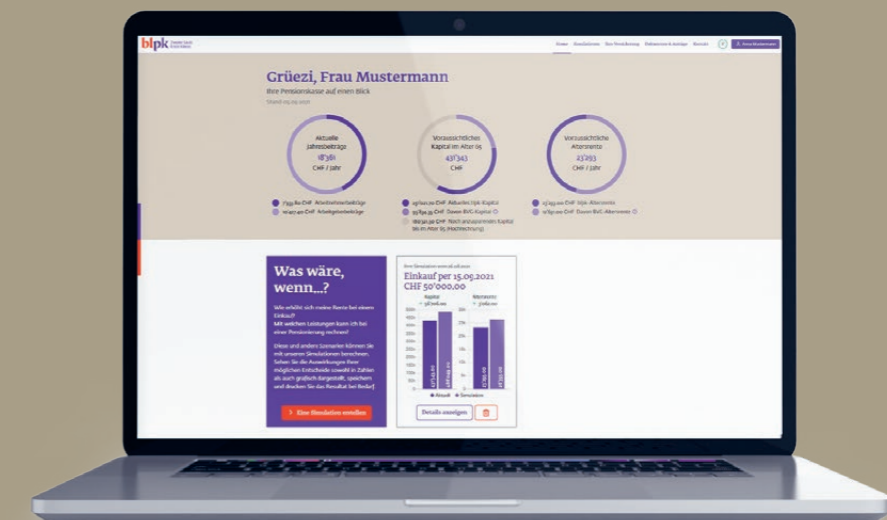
blpk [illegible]

Home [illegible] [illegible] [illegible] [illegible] Frau Mustermann

Grüezi, Frau Mustermann

Ihre Pensionskasse auf einen Blick

Stand: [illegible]

Aktuelle Jahresbeiträge 18'381 CHF / Jahr

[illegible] CHF Arbeitnehmerbeiträge

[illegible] CHF Arbeitgeberbeiträge

Voraussichtliches Kapital im Alter 65 431'343 CHF

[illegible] CHF Aktuelles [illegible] Kapital

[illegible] CHF Davon BVG-Kapital

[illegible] CHF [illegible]

Voraussichtliche Altersrente 23'293 CHF / Jahr

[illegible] CHF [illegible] Altersrente

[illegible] CHF Davon BVG-Altersrente

Was wäre, wenn...?

Wie erhöht sich meine Rente bei einem Einkauf?
Mit welchen Leistungen kann ich bei einer Pensionierung rechnen?

Diese und andere Szenarien können Sie mit unseren Simulationen berechnen. Sehen Sie die Auswirkungen Ihrer möglichen Entscheide sowohl in Zahlen als auch grafisch dargestellt, speichern und drucken Sie das Resultat bei Bedarf.

Eine Simulation erstellen

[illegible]

Einkauf per 15.05.2021 CHF 50'000.00

Kapital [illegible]

Altersrente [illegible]

Aktuell Simulation

Details anzeigen